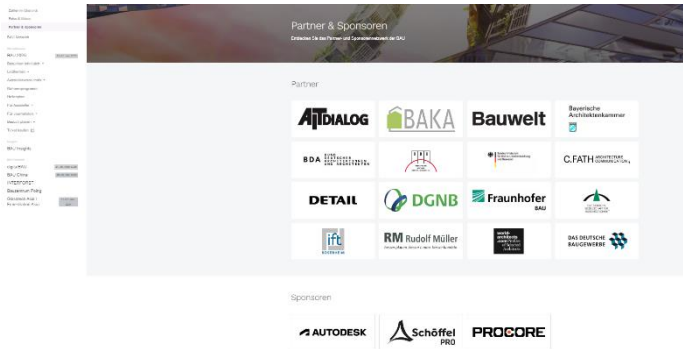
Partner & Sponsoren

Entdecken Sie die Partner und Sponsorennetzwerk der BAU

Partner

AIT DIALOG

BAKA

Bauwelt

Bayerische Architektenkammer

BDA

C.FATH

DETAIL

DGNB

Fraunhofer BAU

ift ROSENHEIM

RM Rudolf Müller

DAS DEUTSCHE BAUGEWERBE

Sponsoren

AUTODESK

Schöffel PRO

PROCORE